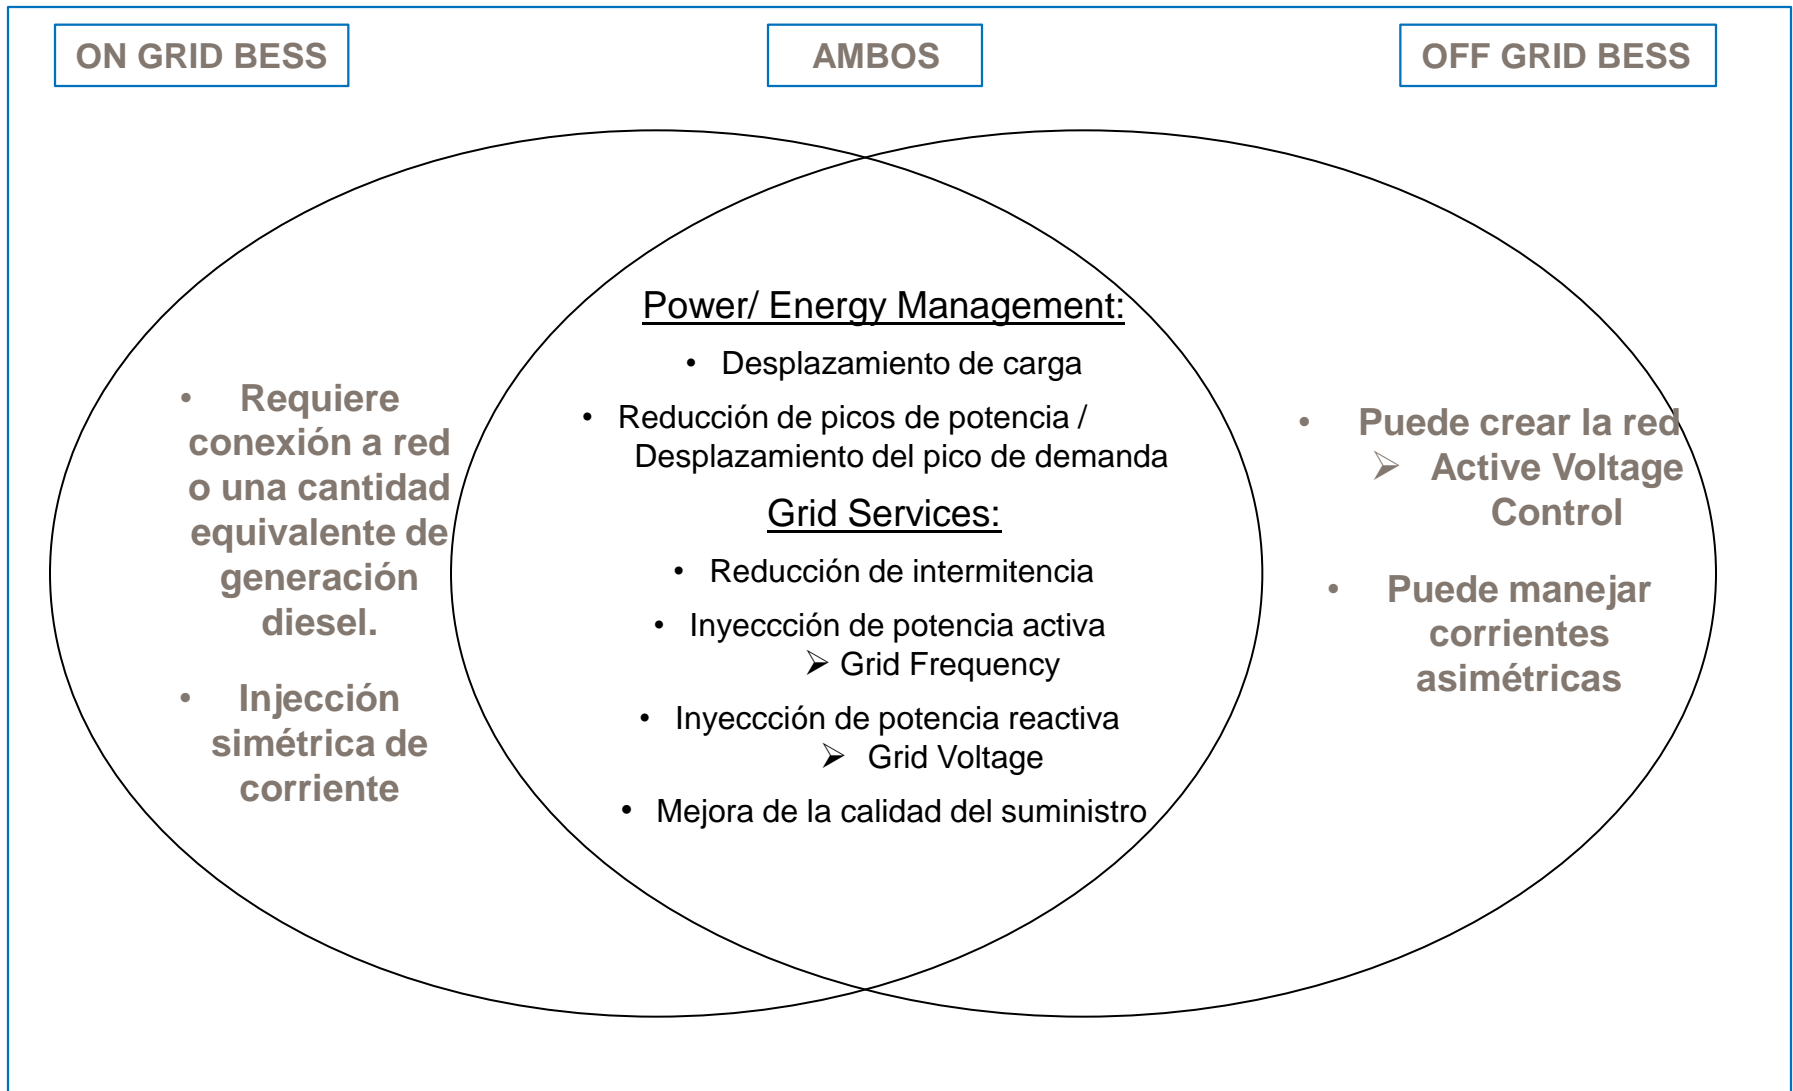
ON GRID BESS

AMBOS

OFF GRID BESS

- Requiere conexión a red o una cantidad equivalente de generación diesel.
- Injección simétrica de corriente

Power/ Energy Management:

- Desplazamiento de carga
- Reducción de picos de potencia / Desplazamiento del pico de demanda

Grid Services:

- Reducción de intermitencia
- Inyeccción de potencia activa
  ➢ Grid Frequency
- Inyeccción de potencia reactiva
  ➢ Grid Voltage
- Mejora de la calidad del suministro

- Puede crear la red
  ➢ Active Voltage Control
- Puede manejar corrientes asimétricas